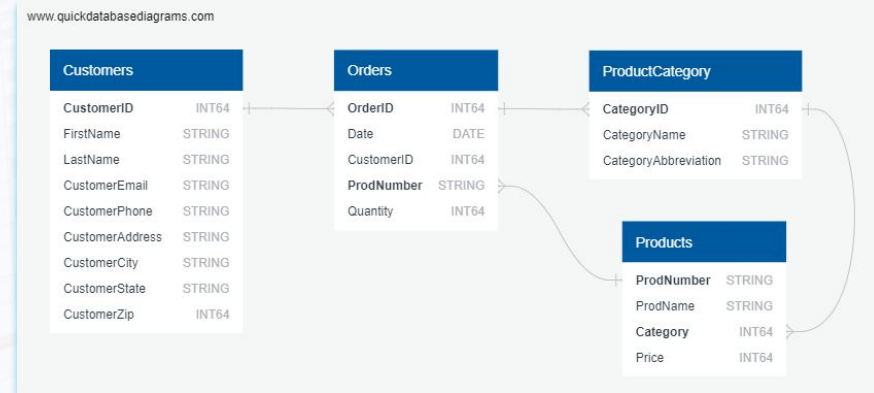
www.quickdatabasediagrams.com

| Customers | |
|---|---|
| CustomerID | INT64 |
| FirstName | STRING |
| LastName | STRING |
| CustomerEmail | STRING |
| CustomerPhone | STRING |
| CustomerAddress | STRING |
| CustomerCity | STRING |
| CustomerState | STRING |
| CustomerZip | INT64 |

| Orders | |
|---|---|
| OrderID | INT64 |
| Date | DATE |
| CustomerID | INT64 |
| ProdNumber | STRING |
| Quantity | INT64 |

| ProductCategory | |
|---|---|
| CategoryID | INT64 |
| CategoryName | STRING |
| CategoryAbbreviation | STRING |

| Products | |
|---|---|
| ProdNumber | STRING |
| ProdName | STRING |
| Category | INT64 |
| Price | INT64 |